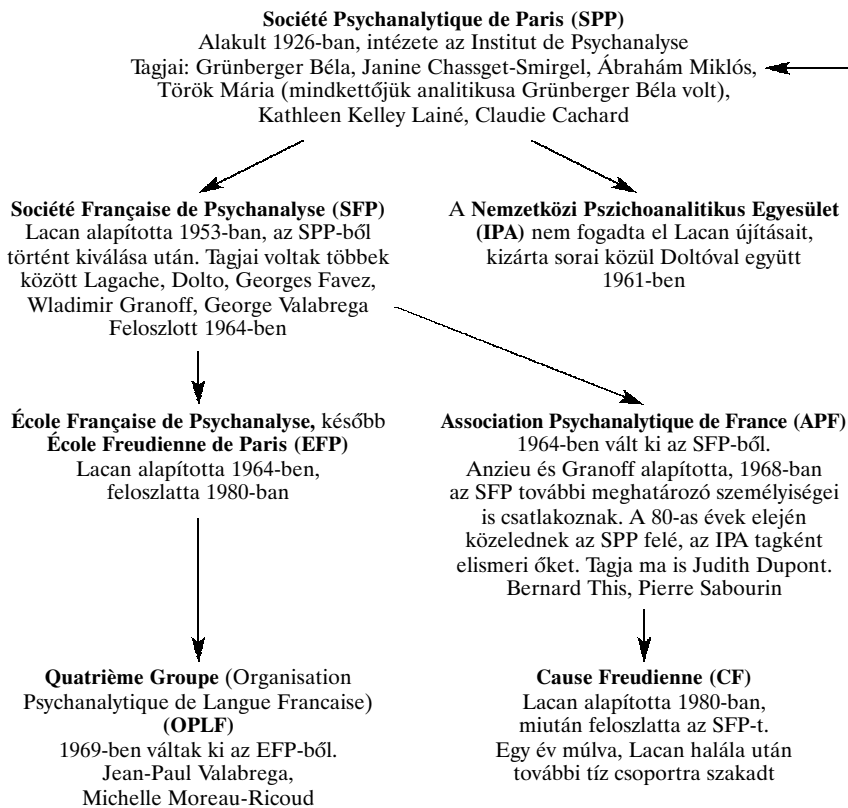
**Société Psychanalytique de Paris (SPP)**
Alakult 1926-ban, intézete az Institut de Psychanalyse
Tagjai: Grünberger Béla, Janine Chassget-Smirgel, Ábrahám Miklós, Török Mária (mindkettőjük analitikusa Grünberger Béla volt), Kathleen Kelley Lainé, Claudie Cachard

**Société Française de Psychanalyse (SFP)**
Lacan alapította 1953-ban, az SPP-ből történt kiválása után. Tagjai voltak többek között Lagache, Dolto, Georges Favez, Wladimir Granoff, George Valabrega
Feloszlott 1964-ben

A **Nemzetközi Pszichoanalitikus Egyesület (IPA)** nem fogadta el Lacan újításait, kizárta sorai közül Doltóval együtt 1961-ben

**École Française de Psychanalyse,** később **École Freudienne de Paris (EFP)**
Lacan alapította 1964-ben, feloszlatta 1980-ban

**Association Psychanalytique de France (APF)**
1964-ben vált ki az SFP-ből.
Anzieu és Granoff alapította, 1968-ban az SFP további meghatározó személyiségei is csatlakoznak. A 80-as évek elején közelednek az SPP felé, az IPA tagként elismeri őket. Tagja ma is Judith Dupont. Bernard This, Pierre Sabourin

**Quatrième Groupe** (Organisation Psychanalytique de Langue Francaise) **(OPLF)**
1969-ben váltak ki az EFP-ből.
Jean-Paul Valabrega, Michelle Moreau-Ricoud

**Cause Freudienne (CF)**
Lacan alapította 1980-ban, miután feloszlatta az SFP-t.
Egy év múlva, Lacan halála után további tíz csoportra szakadt